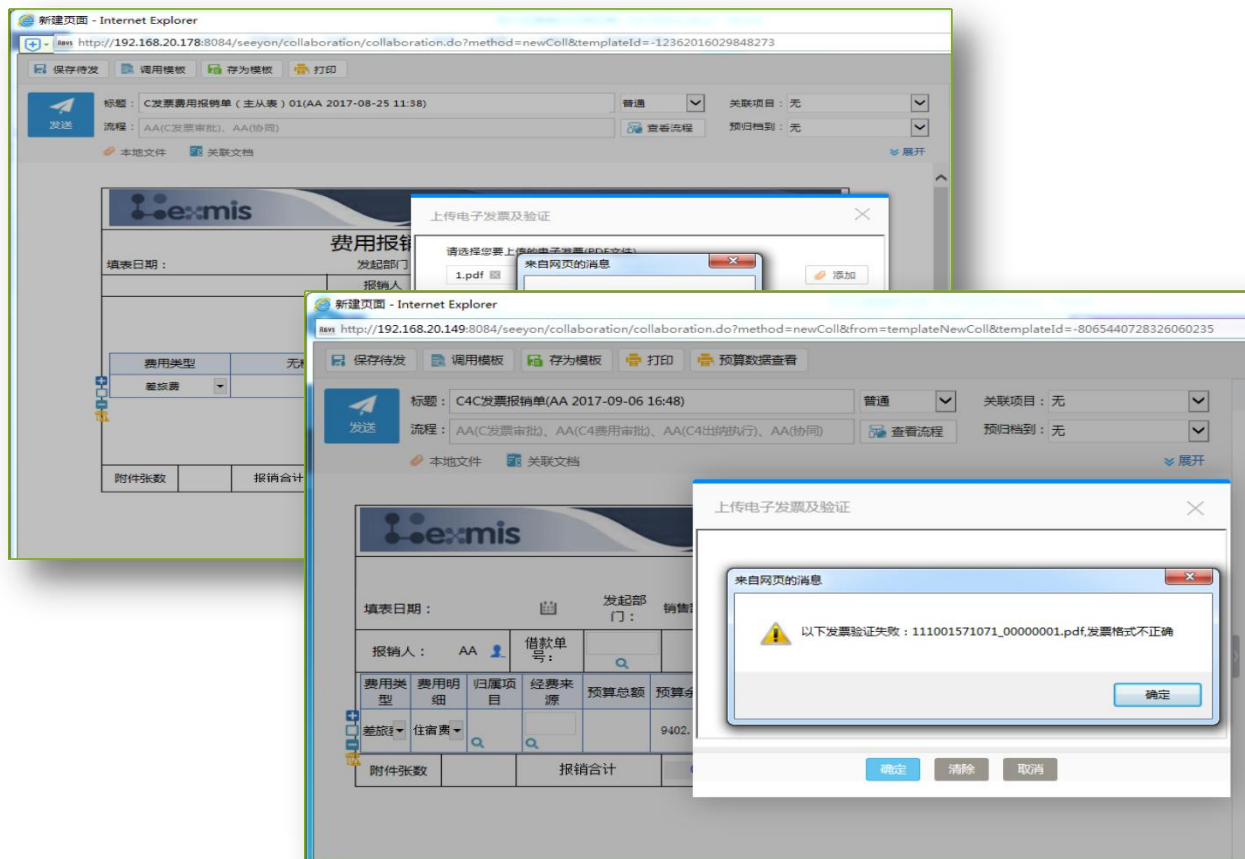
新建页面 - Internet Explorer
http://192.168.20.178:8084/seeyon/collaboration/collaboration.do?method=newColl&templateId=-1236201602984827​3
保存待发 调用模板 存为模板 打印
发送
标题：C发票费用报销单（主从表）01(AA 2017-08-25 11:38)
普通
关联项目：无
流程：AA(C发票审批)、AA(协同)
查看流程
预归档到：无
本地文件 关联文档
展开
exmis
费用报销
填表日期：
发起部门
报销人
费用类型
无
差旅费
附件张数
报销合计
上传电子发票及验证
请选择您要上传的电子发票(PDF文件)
1.pdf
添加
来自网页的消息

新建页面 - Internet Explorer
http://192.168.20.149:8084/seeyon/collaboration/collaboration.do?method=newColl&from=templateNewColl&templateId=-8065440728326060235
保存待发 调用模板 存为模板 打印 预算数据查看
发送
标题：C4C发票报销单(AA 2017-09-06 16:48)
普通
关联项目：无
流程：AA(C发票审批)、AA(C4费用审批)、AA(C4出纳执行)、AA(协同)
查看流程
预归档到：无
本地文件 关联文档
展开
exmis
填表日期：
发起部门：
销售
报销人：
AA
借款单号：
| 费用类型 | 费用明细 | 归属项目 | 经费来源 | 预算总额 | 预算余 |
|---|---|---|---|---|---|
| 差旅费 | 住宿费 | | | | 9402. |
附件张数
报销合计
上传电子发票及验证
来自网页的消息
以下发票验证失败：111001571071_00000001.pdf,发票格式不正确
确定
确定 清除 取消